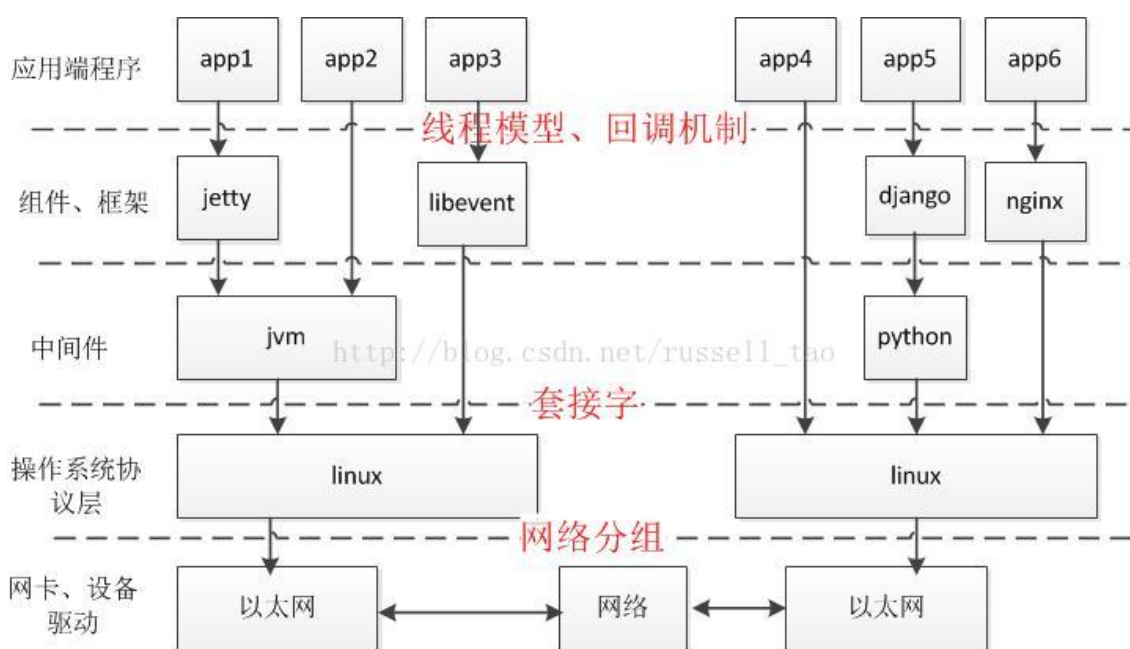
应用端程序

app1

app2

app3

app4

app5

app6

线程模型、回调机制

组件、框架

jetty

libevent

django

nginx

中间件

jvm

http://blog.csdn.net/russell_tao

python

套接字

操作系统协议层

linux

linux

网络分组

网卡、设备驱动

以太网

网络

以太网